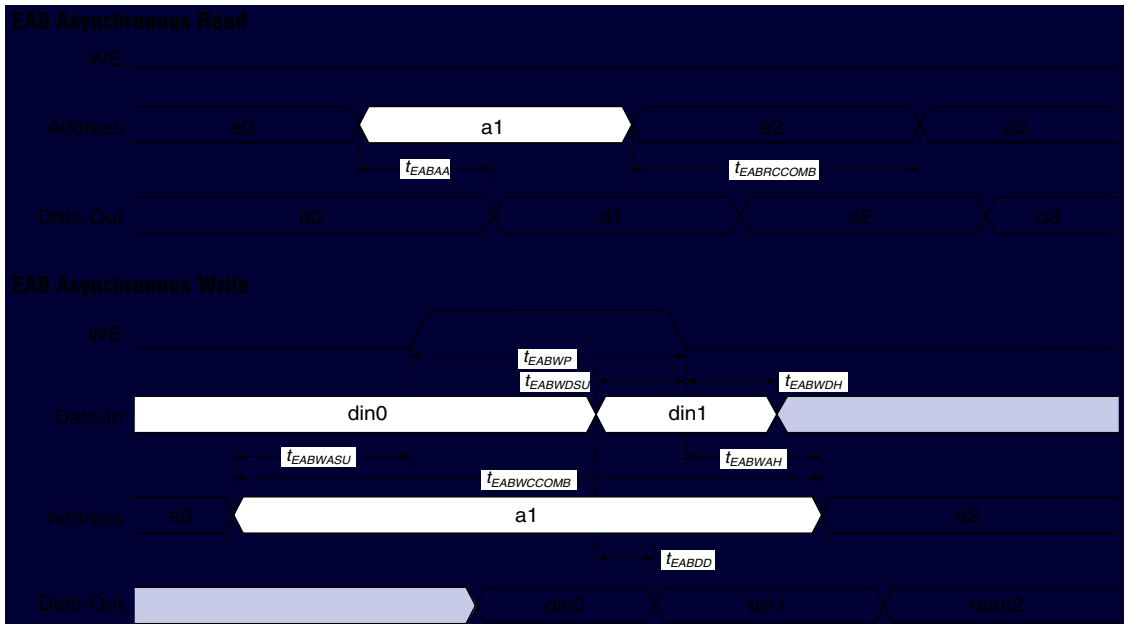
EAB Asynchronous Read

WE

Address a0 a1 a2 a3

$t_{EABAA}$

$t_{EABRCCOMB}$

Data-Out d0 d1 d2 d3

EAB Asynchronous Write

WE

$t_{EABWP}$

$t_{EABWDSU}$

$t_{EABWDH}$

Data-In din0 din1

$t_{EABWASU}$

$t_{EABWAH}$

$t_{EABWCCOMB}$

Address a0 a1 a2

$t_{EABDD}$

Data-Out din0 din1 dout2